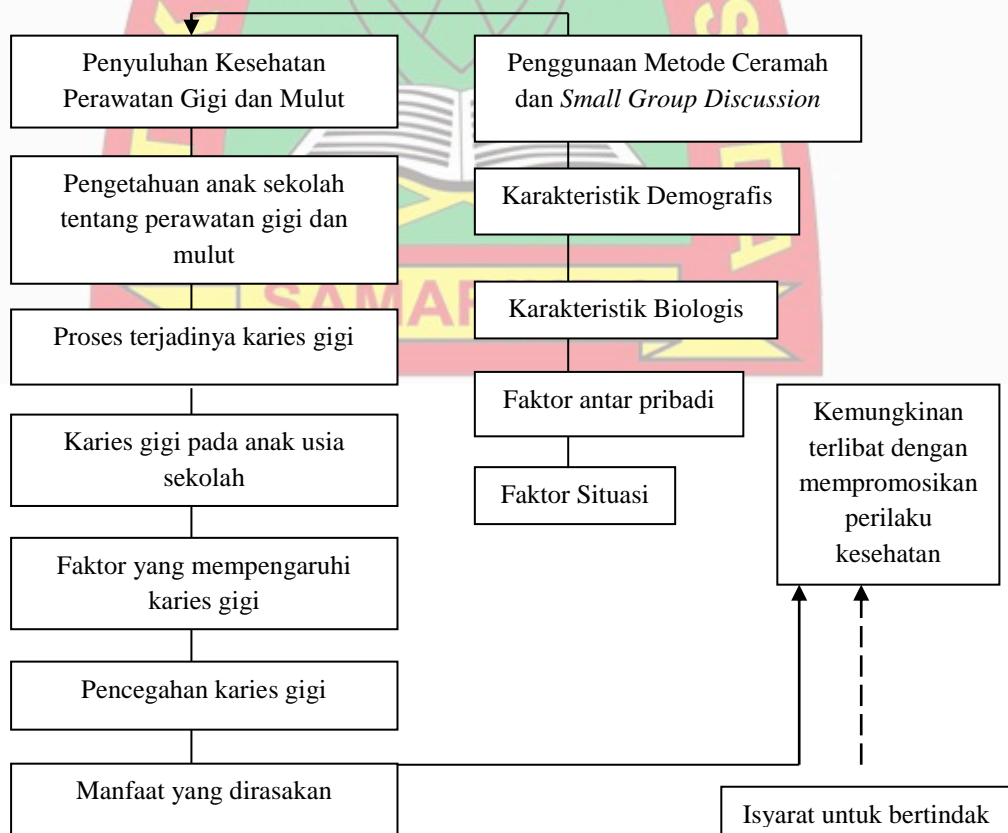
Penyuluhan Kesehatan Perawatan Gigi dan Mulut

Penggunaan Metode Ceramah dan *Small Group Discussion*

Pengetahuan anak sekolah tentang perawatan gigi dan mulut

Karakteristik Demografis

Karakteristik Biologis

Proses terjadinya karies gigi

Faktor antar pribadi

Kemungkinan terlibat dengan mempromosikan perilaku kesehatan

Karies gigi pada anak usia sekolah

Faktor Situasi

Faktor yang mempengaruhi karies gigi

Pencegahan karies gigi

Manfaat yang dirasakan

Isyarat untuk bertindak

SAMAR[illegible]